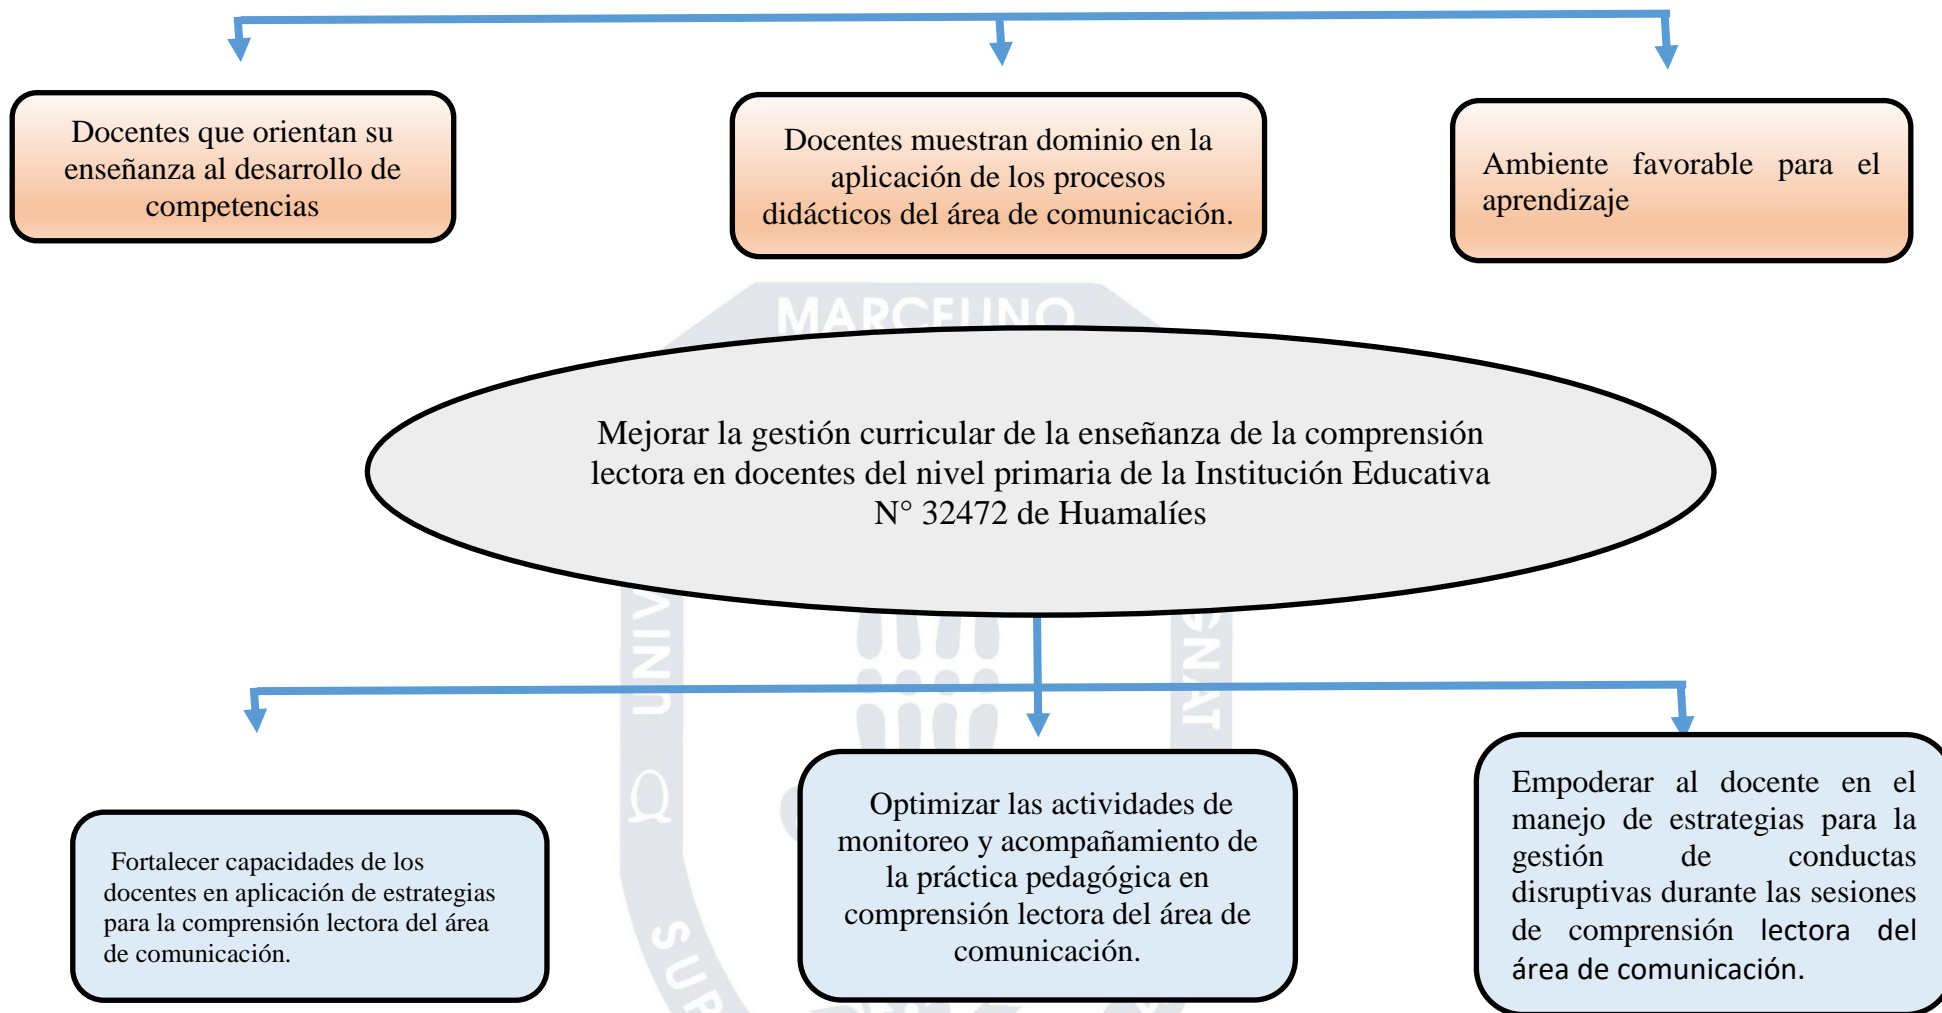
Docentes que orientan su enseñanza al desarrollo de competencias

Docentes muestran dominio en la aplicación de los procesos didácticos del área de comunicación.

Ambiente favorable para el aprendizaje

MARCELINO

Mejorar la gestión curricular de la enseñanza de la comprensión lectora en docentes del nivel primaria de la Institución Educativa N° 32472 de Huamalíes

Fortalecer capacidades de los docentes en aplicación de estrategias para la comprensión lectora del área de comunicación.

Optimizar las actividades de monitoreo y acompañamiento de la práctica pedagógica en comprensión lectora del área de comunicación.

Empoderar al docente en el manejo de estrategias para la gestión de conductas disruptivas durante las sesiones de comprensión lectora del área de comunicación.